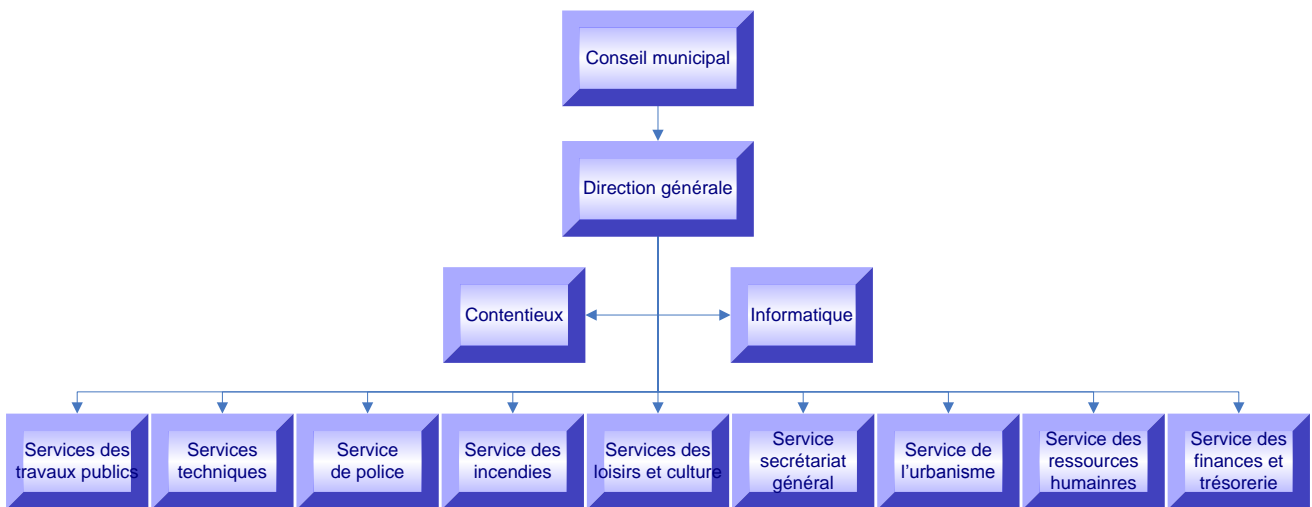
Conseil municipal

Direction générale

Contentieux

Informatique

Services des travaux publics

Services techniques

Service de police

Service des incendies

Services des loisirs et culture

Service secrétariat général

Service de l'urbanisme

Service des ressources humainres

Service des finances et trésorerie